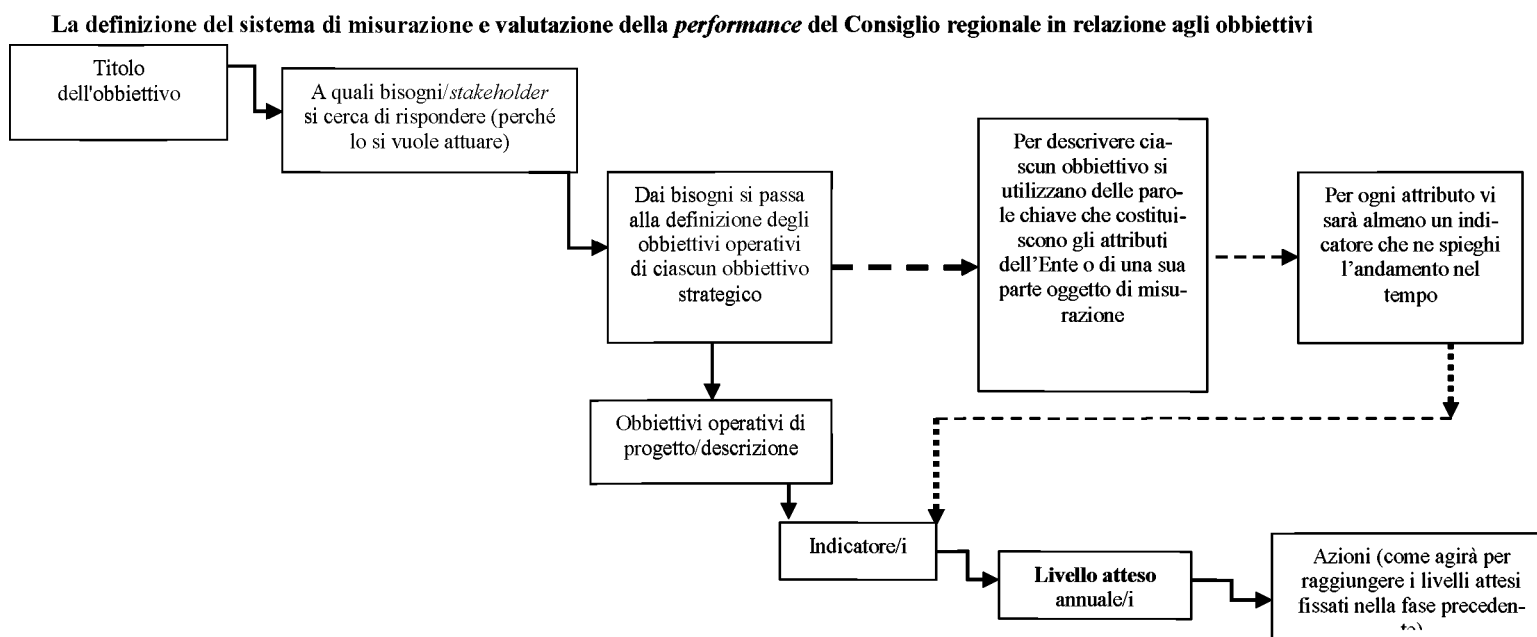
La definizione del sistema di misurazione e valutazione della *performance* del Consiglio regionale in relazione agli obbiettivi

Titolo dell'obbiettivo

A quali bisogni/*stakeholder* si cerca di rispondere (perché lo si vuole attuare)

Dai bisogni si passa alla definizione degli obbiettivi operativi di ciascun obbiettivo strategico

Per descrivere ciascun obbiettivo si utilizzano delle parole chiave che costituiscono gli attributi dell'Ente o di una sua parte oggetto di misurazione

Per ogni attributo vi sarà almeno un indicatore che ne spieghi l'andamento nel tempo

Obbiettivi operativi di progetto/descrizione

Indicatore/i

**Livello atteso** annuale/i

Azioni (come agirà per raggiungere i livelli attesi fissati nella fase precedente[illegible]